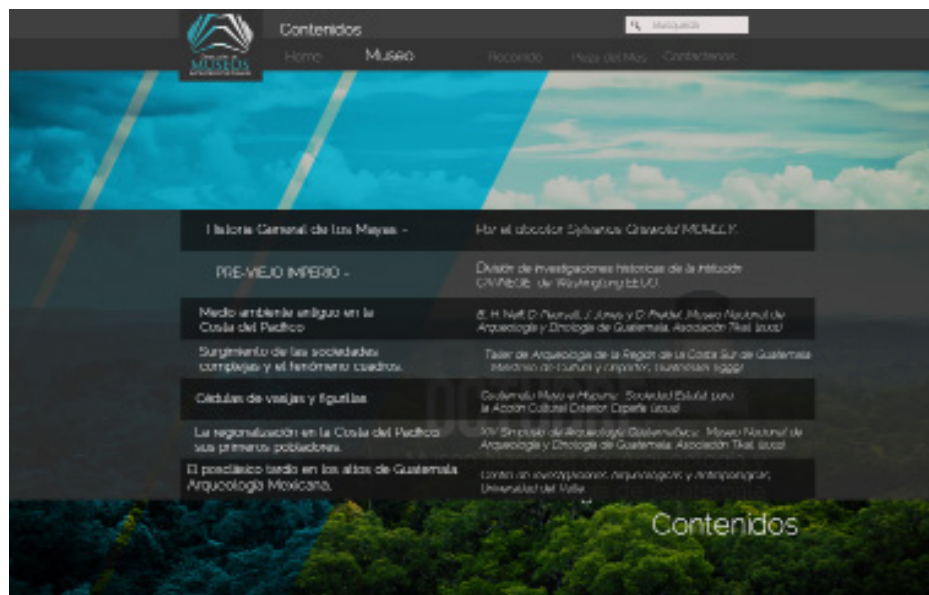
MUSEOS

Contenidos

Búsqueda

Home Museo Recorrido Pieza del Mes Contactenos

| | |
|---|---|
| Historia General de los Mayas - | Por el doctor Sylvanus Griswold MORLEY. |
| PRE-VIEJO IMPERIO - | División de investigaciones históricas de la institución CARNEGIE de Washington EEUU |
| Medio ambiente antiguo en la Costa del Pacífico | B. H. Neff, D. Pearsall, J. Jones y D. Piperno. Museo Nacional de Arqueología y Etnología de Guatemala, Asociación Tikal. (2002) |
| Surgimiento de las sociedades complejas y el fenómeno cuadros. | Taller de Arqueología de la Región de la Costa Sur de Guatemala. Ministerio de Cultura y Deportes, Guatemala (1999) |
| Cédulas de vasijas y figurillas | Guatemala Maya e Hispana: Sociedad Estatal para la Acción Cultural Exterior, España (2002) |
| La regionalización en la Costa del Pacífico sus primeros pobladores. | XIV Simposio de Arqueología Guatemalteca. Museo Nacional de Arqueología y Etnología de Guatemala, Asociación Tikal. (2001) |
| El postclásico tardío en los altos de Guatemala Arqueología Mexicana. | Centro de Investigaciones Arqueológicas y Antropológicas, Universidad del Valle. |

Contenidos